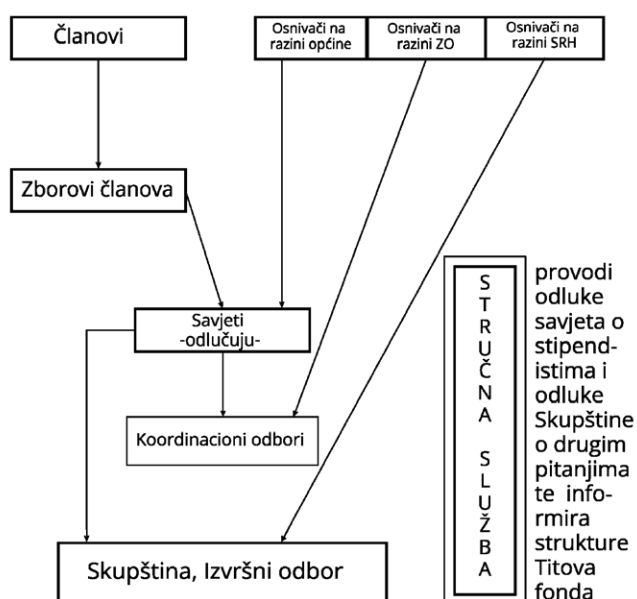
Članovi

Osnivači na razini općine

Osnivači na razini ZO

Osnivači na razini SRH

Zborovi članova

Savjeti -odlučuju-

Koordinacioni odbori

Skupština, Izvršni odbor

STRUČNA SLUŽBA

provodi odluke savjeta o stipendistima i odluke Skupštine o drugim pitanjima te informira strukture Titova fonda